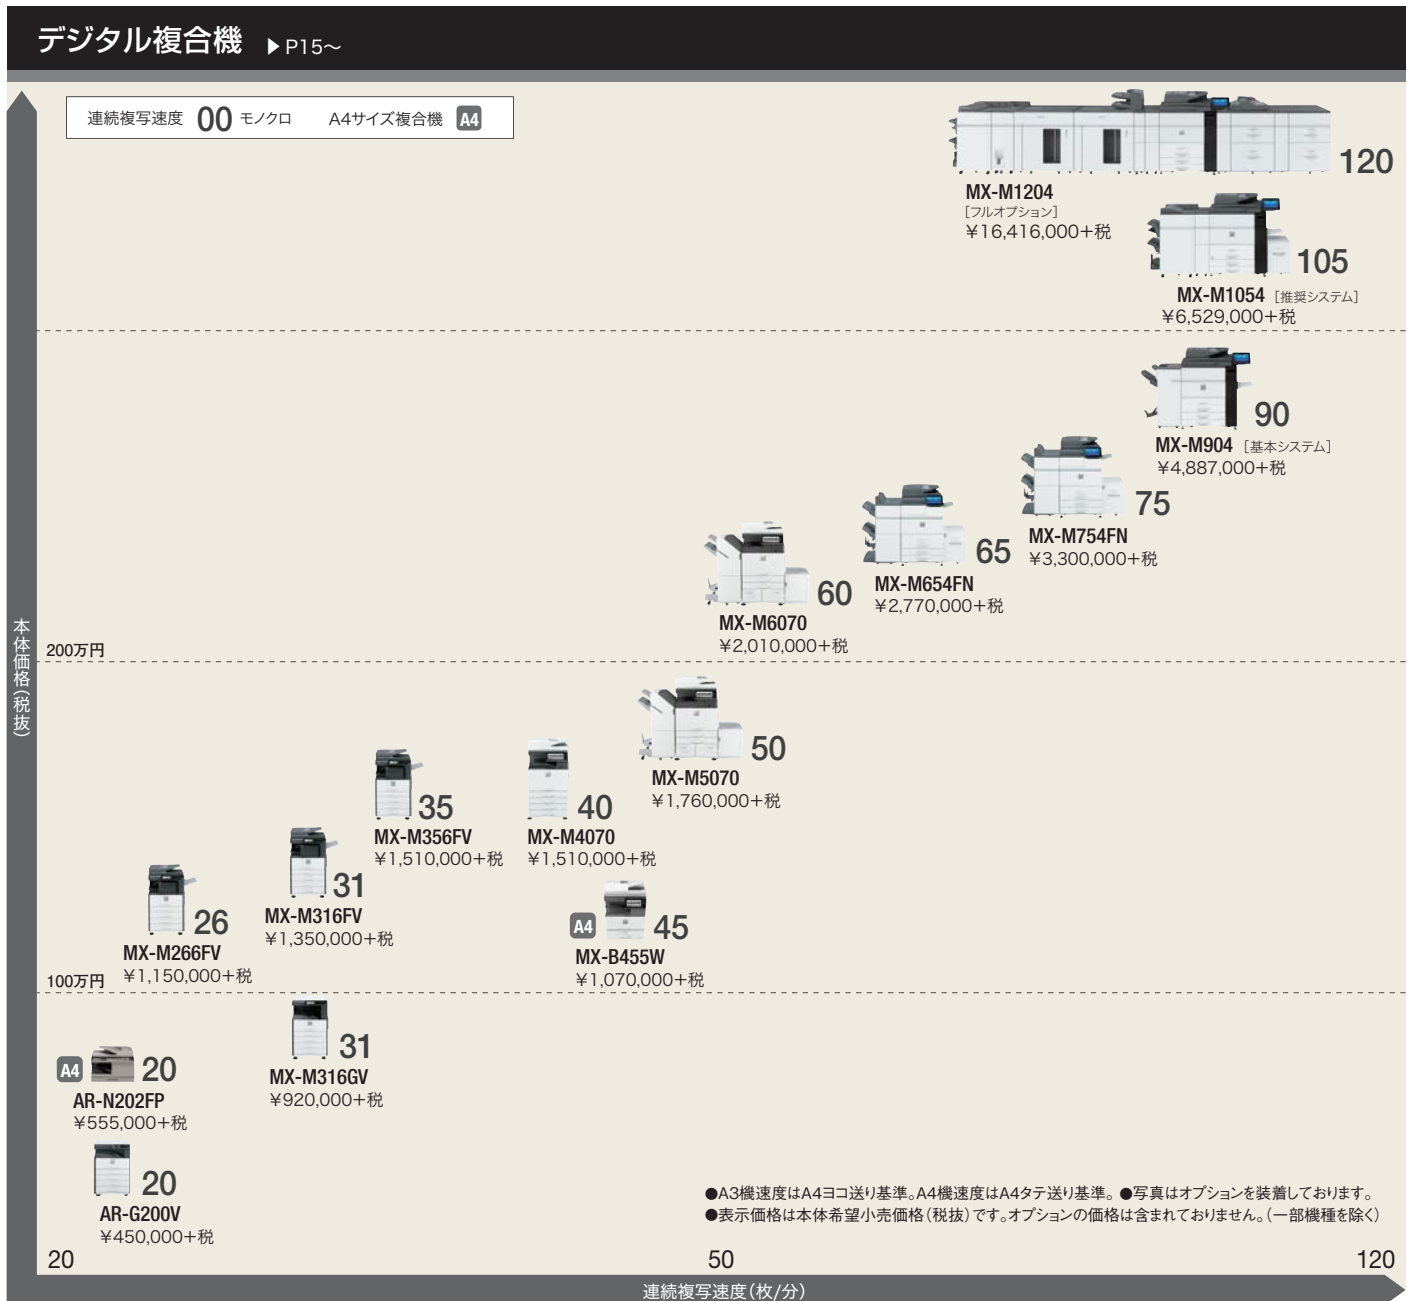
デジタル複合機 ▶P15〜

連続複写速度 00 モノクロ A4サイズ複合機 A4

120
MX-M1204
［フルオプション］
¥16,416,000+税

105
MX-M1054［推奨システム］
¥6,529,000+税

90
MX-M904［基本システム］
¥4,887,000+税

75
MX-M754FN
¥3,300,000+税

65
MX-M654FN
¥2,770,000+税

60
MX-M6070
¥2,010,000+税

本体価格（税抜）

200万円

50
MX-M5070
¥1,760,000+税

35
MX-M356FV
¥1,510,000+税

40
MX-M4070
¥1,510,000+税

31
MX-M316FV
¥1,350,000+税

26
MX-M266FV
¥1,150,000+税

A4 45
MX-B455W
¥1,070,000+税

100万円

31
MX-M316GV
¥920,000+税

A4 20
AR-N202FP
¥555,000+税

20
AR-G200V
¥450,000+税

●A3機速度はA4ヨコ送り基準。A4機速度はA4タテ送り基準。●写真はオプションを装着しております。
●表示価格は本体希望小売価格（税抜）です。オプションの価格は含まれておりません。（一部機種を除く）

20 50 120
連続複写速度（枚/分）